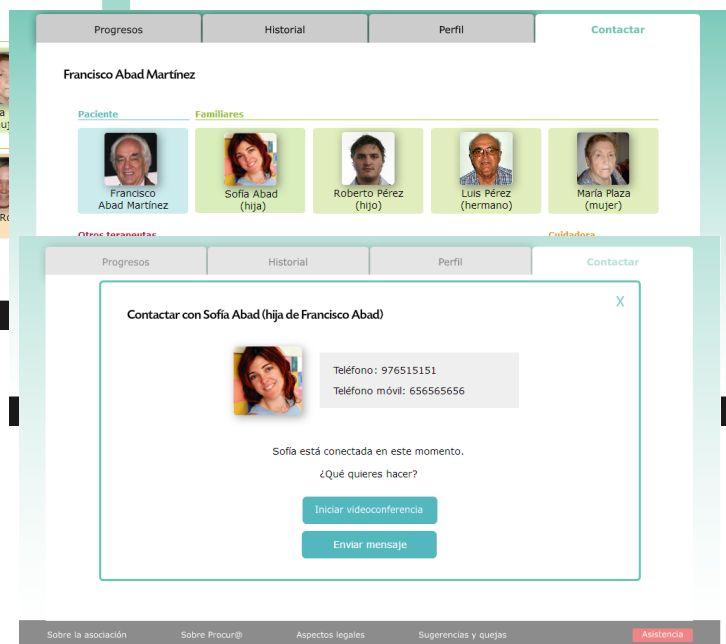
Progresos | Historial | Perfil | Contactar

Francisco Abad Martínez

Paciente

Familiares

Francisco Abad Martínez

Sofía Abad (hija)

Roberto Pérez (hijo)

Luis Pérez (hermano)

María Plaza (mujer)

Otros terapeutas

Cuidadora

Progresos | Historial | Perfil | Contactar

Contactar con Sofía Abad (hija de Francisco Abad)

X

Teléfono: 976515151

Teléfono móvil: 656565656

Sofía está conectada en este momento.

¿Qué quieres hacer?

Iniciar videoconferencia

Enviar mensaje

Sobre la asociación | Sobre Procur@ | Aspectos legales | Sugerencias y quejas | Asistencia